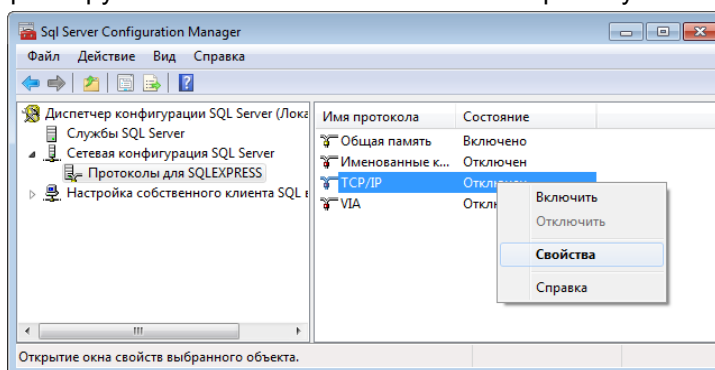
Sql Server Configuration Manager

Файл Действие Вид Справка

Диспетчер конфигурации SQL Server (Лока
Службы SQL Server
Сетевая конфигурация SQL Server
Протоколы для SQLEXPRESS
Настройка собственного клиента SQL

| Имя протокола | Состояние |
|---|---|
| Общая память | Включено |
| Именованные к... | Отключен |
| TCP/IP | Отклю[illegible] |
| VIA | Откл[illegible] |

Включить
Отключить
Свойства
Справка

Открытие окна свойств выбранного объекта.